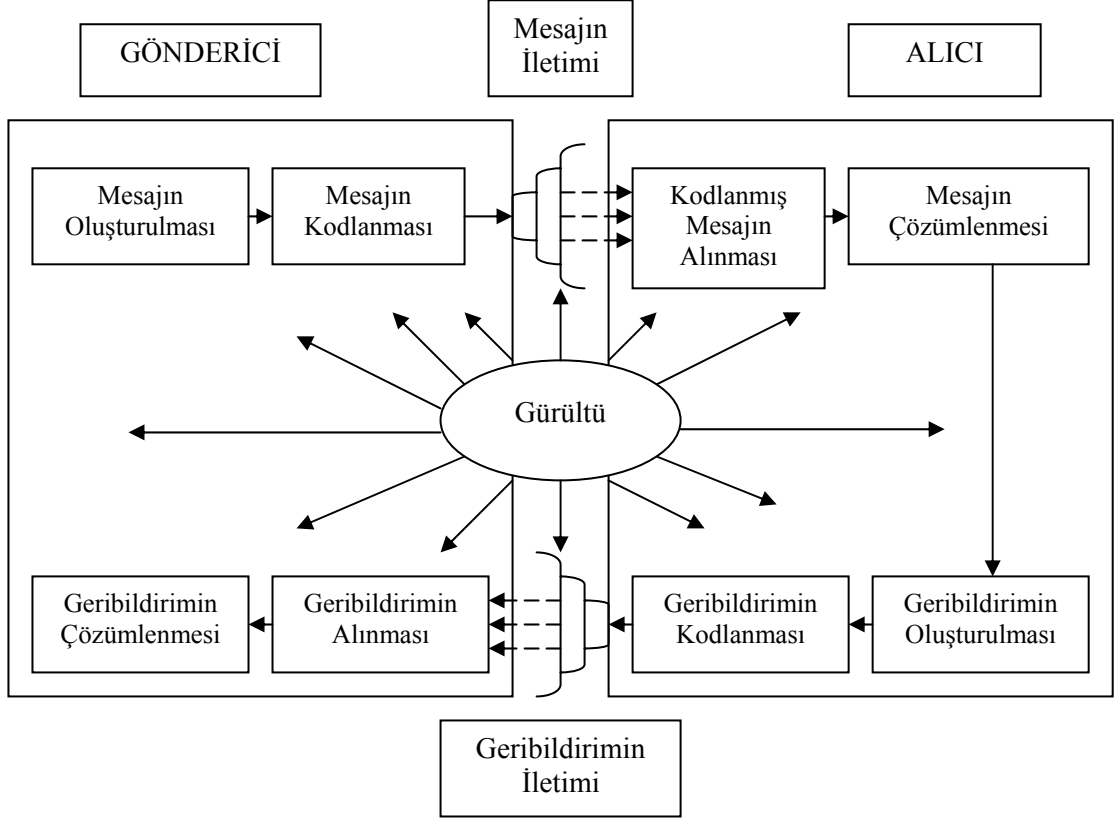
GÖNDERİCİ

Mesajın İletimi

ALICI

Mesajın Oluşturulması

Mesajın Kodlanması

Kodlanmış Mesajın Alınması

Mesajın Çözümlenmesi

Gürültü

Geribildirimin Çözümlenmesi

Geribildirimin Alınması

Geribildirimin Kodlanması

Geribildirimin Oluşturulması

Geribildirimin İletimi